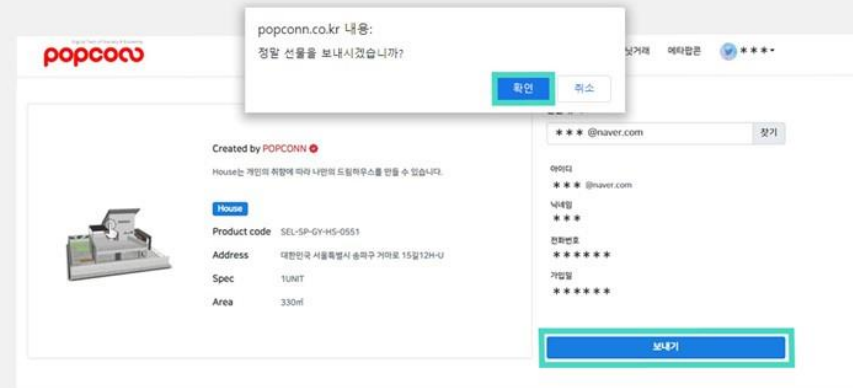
popconn.co.kr 내용:
정말 선물을 보내시겠습니까?

확인 취소

Digital Twin of Property & Building

popconn

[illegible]거래 메타팝콘 ***

Created by POPCONN

House는 개인의 취향에 따라 나만의 드림하우스를 만들 수 있습니다.

House

Product code SEL-SP-GY-HS-0551

Address 대한민국 서울특별시 송파구 거마로 15길12H-U

Spec 1UNIT

Area 330㎡

*** @naver.com 찾기

아이디
*** @naver.com

닉네임
***

전화번호
*****

가입일
*****

보내기